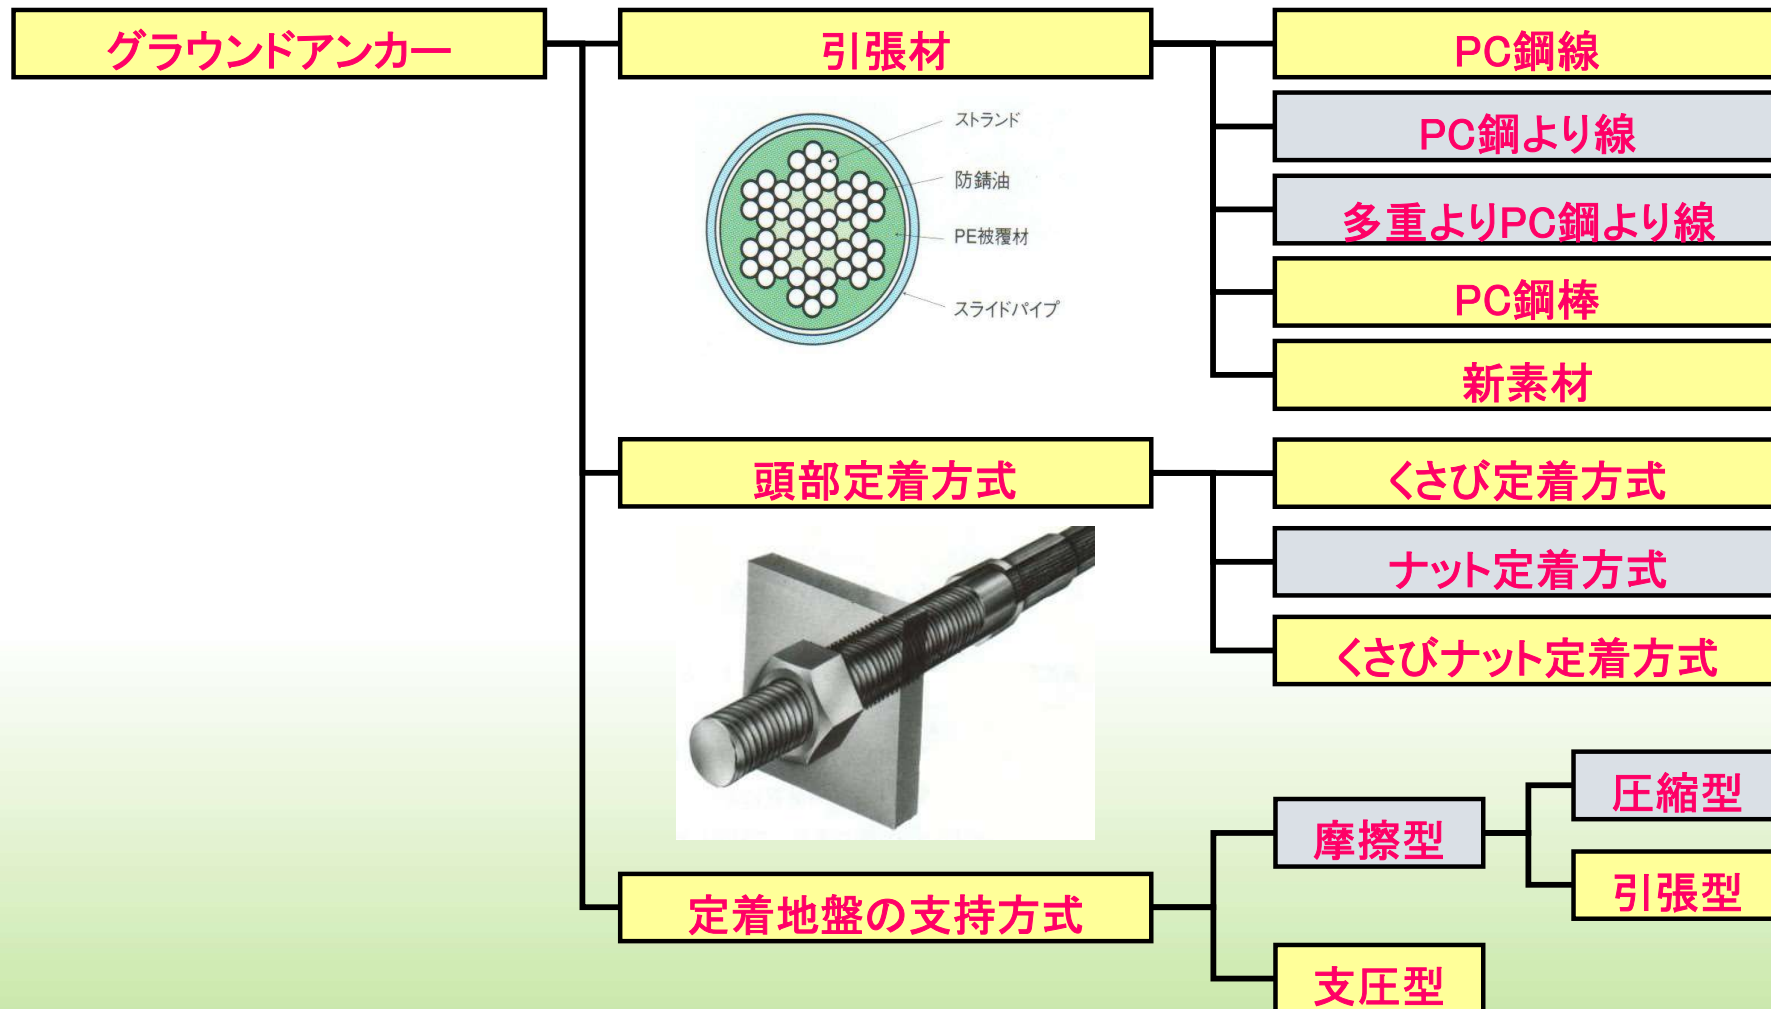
グラウンドアンカー

引張材

ストランド
防錆油
PE被覆材
スライドパイプ

PC鋼線
PC鋼より線
多重よりPC鋼より線
PC鋼棒
新素材

頭部定着方式

くさび定着方式
ナット定着方式
くさびナット定着方式

定着地盤の支持方式

摩擦型
圧縮型
引張型
支圧型